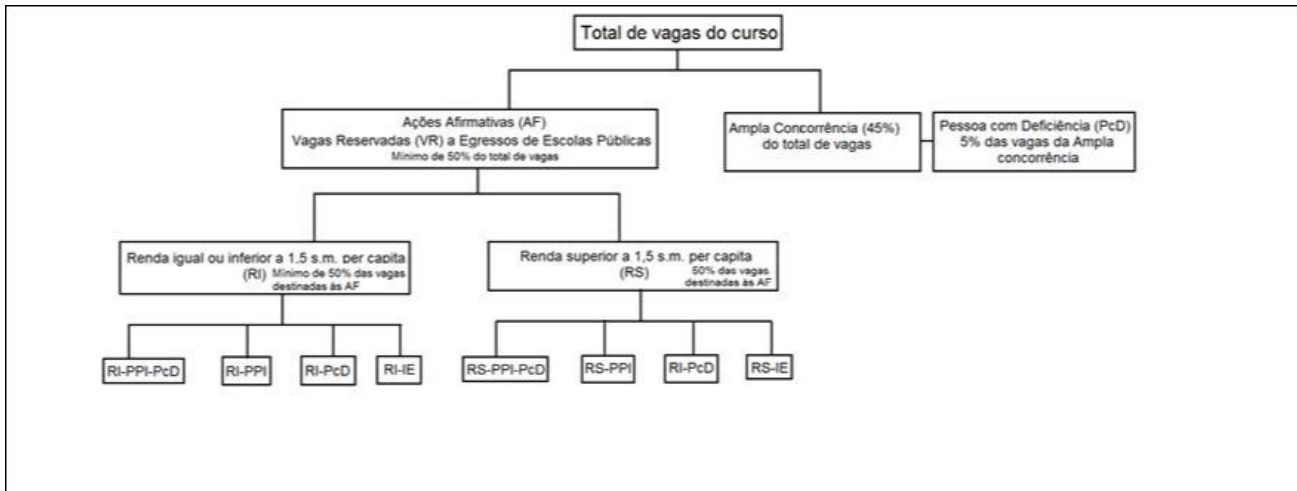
Total de vagas do curso

Ações Afirmativas (AF)
Vagas Reservadas (VR) a Egressos de Escolas Públicas
Mínimo de 50% do total de vagas

Ampla Concorrência (45%)
do total de vagas

Pessoa com Deficiência (PcD)
5% das vagas da Ampla concorrência

Renda igual ou inferior a 1,5 s.m. per capita
(RI) Mínimo de 50% das vagas destinadas às AF

Renda superior a 1,5 s.m. per capita
(RS) 50% das vagas destinadas às AF

RI-PPI-PcD

RI-PPI

RI-PcD

RI-IE

RS-PPI-PcD

RS-PPI

RI-PcD

RS-IE